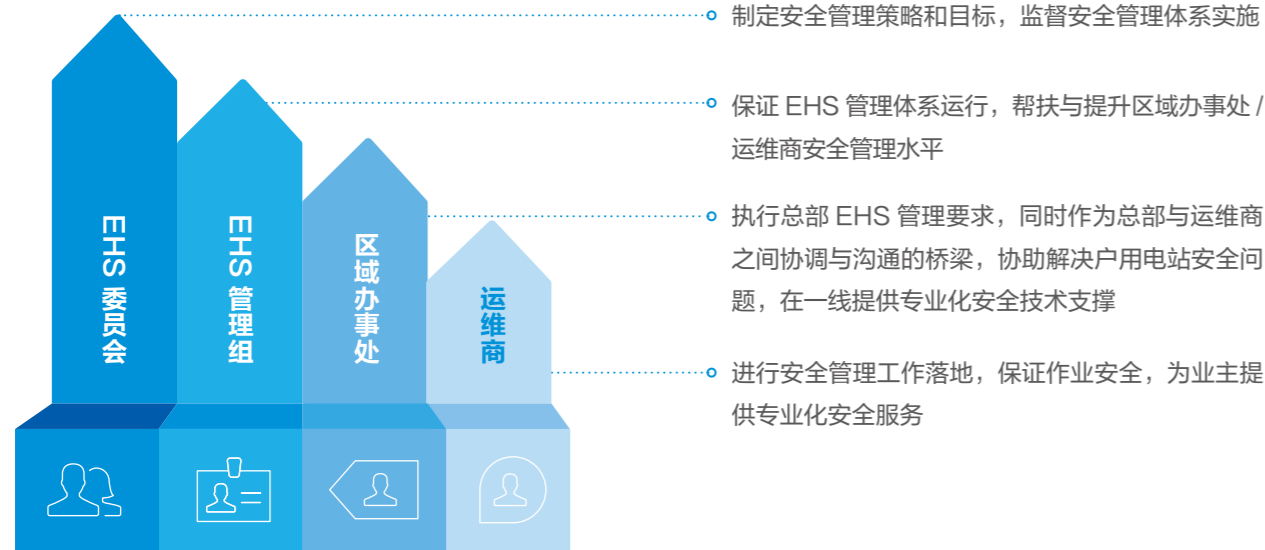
EHS 委员会

EHS 管理组

区域办事处

运维商

制定安全管理策略和目标，监督安全管理体系实施

保证 EHS 管理体系运行，帮扶与提升区域办事处 / 运维商安全管理水平

执行总部 EHS 管理要求，同时作为总部与运维商之间协调与沟通的桥梁，协助解决户用电站安全问题，在一线提供专业化安全技术支撑

进行安全管理工作落地，保证作业安全，为业主提供专业化安全服务